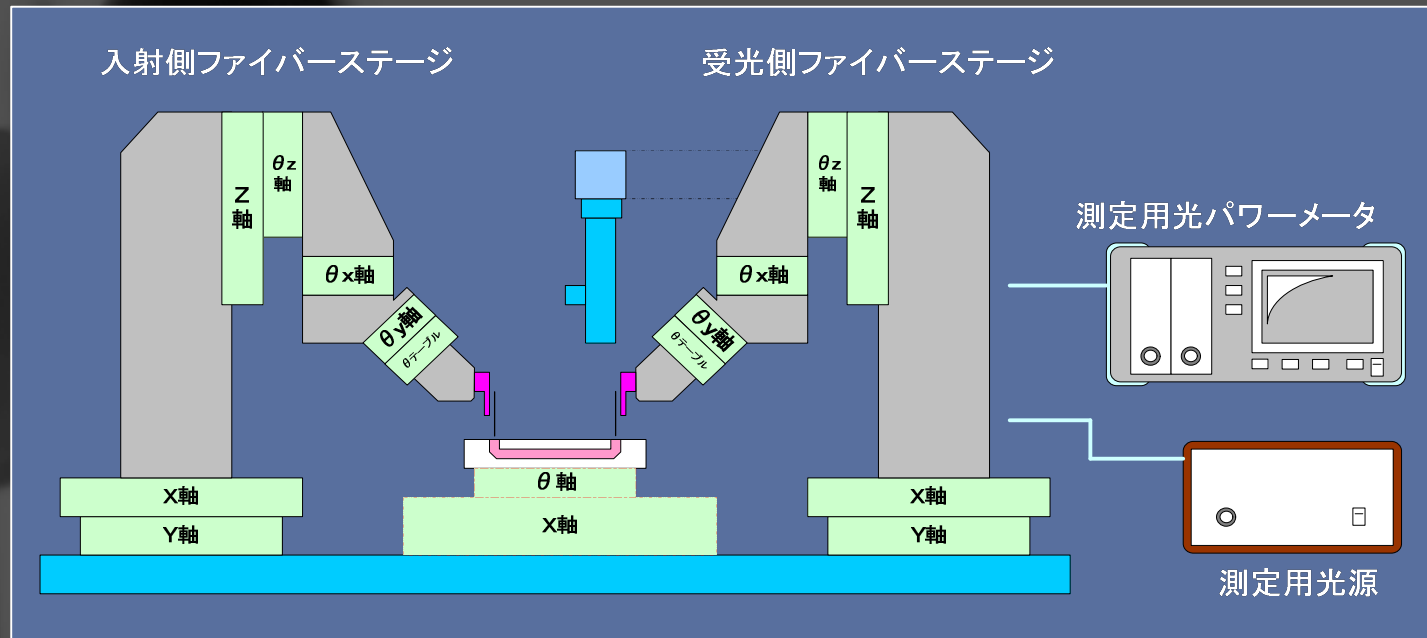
入射側ファイバーステージ

受光側ファイバーステージ

Z軸

$\theta$z軸

$\theta$x軸

$\theta$y軸

$\theta$テーブル

$\theta$z軸

Z軸

$\theta$x軸

$\theta$y軸

$\theta$テーブル

測定用光パワーメータ

$\theta$軸

X軸

X軸

Y軸

X軸

Y軸

測定用光源